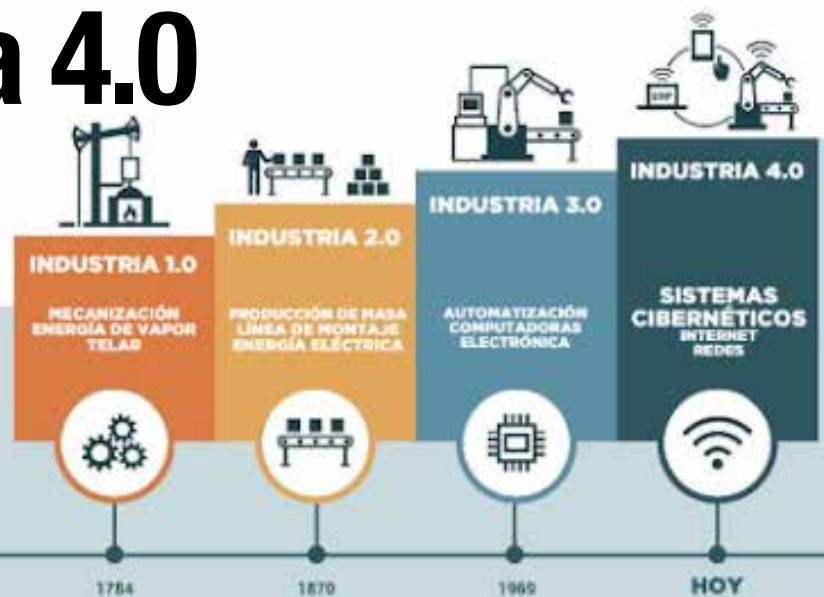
a 4.0

INDUSTRIA 1.0
MECANIZACIÓN
ENERGÍA DE VAPOR
TELAR

INDUSTRIA 2.0
PRODUCCIÓN DE MASA
LÍNEA DE MONTAJE
ENERGÍA ELÉCTRICA

INDUSTRIA 3.0
AUTOMATIZACIÓN
COMPUTADORAS
ELECTRÓNICA

INDUSTRIA 4.0
SISTEMAS
CIBERNÉTICOS
INTERNET
REDES

ERP

1784
1870
1969
HOY